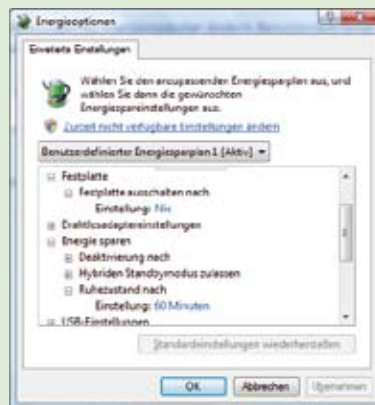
Energieoptionen

Erweiterte Einstellungen

Wählen Sie den anzupassenden Energiesparplan aus, und wählen Sie dann die gewünschten Energiespareinstellungen aus.

Zurzeit nicht verfügbare Einstellungen ändern

Benutzerdefinierter Energiesparplan 1 [Aktiv]

Festplatte
Festplatte ausschalten nach
Einstellung: Nie
Drahtlosadaptereinstellungen
Energie sparen
Deaktivierung nach
Hybriden Standbymodus zulassen
Ruhezustand nach
Einstellung: 60 Minuten
USB-Einstellungen

Standardeinstellungen wiederherstellen

OK
Abbrechen
Übernehmen